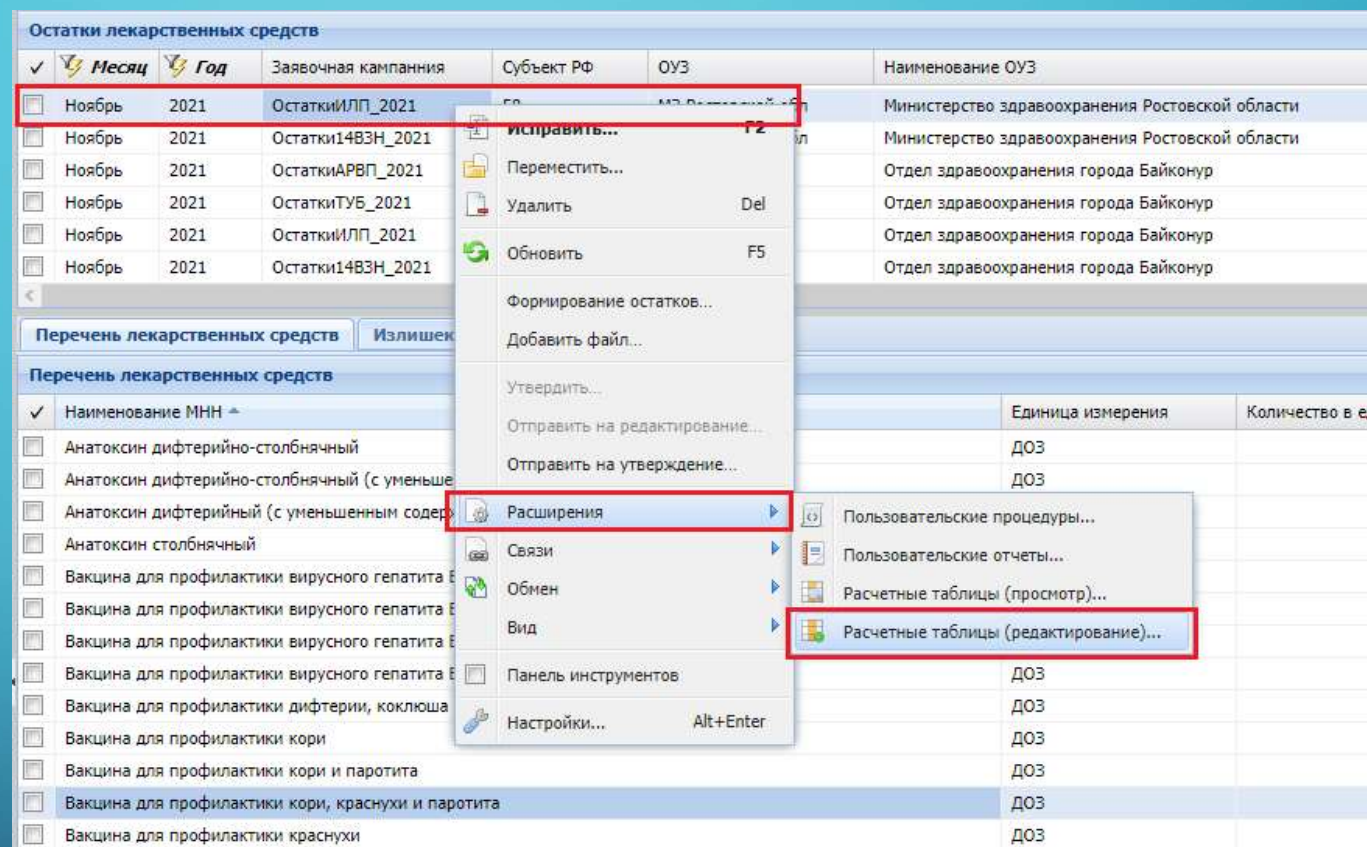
Остатки лекарственных средств

| ✓ | Месяц | Год | Заявочная кампания | Субъект РФ | ОУЗ | Наименование ОУЗ |
|---|---|---|---|---|---|---|
| | Ноябрь | 2021 | ОстаткиИЛП_2021 | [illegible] | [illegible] | Министерство здравоохранения Ростовской области |
| | Ноябрь | 2021 | Остатки14ВЗН_2021 | | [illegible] | Министерство здравоохранения Ростовской области |
| | Ноябрь | 2021 | ОстаткиАРВП_2021 | | | Отдел здравоохранения города Байконур |
| | Ноябрь | 2021 | ОстаткиТУБ_2021 | | | Отдел здравоохранения города Байконур |
| | Ноябрь | 2021 | ОстаткиИЛП_2021 | | | Отдел здравоохранения города Байконур |
| | Ноябрь | 2021 | Остатки14ВЗН_2021 | | | Отдел здравоохранения города Байконур |

Исправить... F2
Переместить...
Удалить Del
Обновить F5
Формирование остатков...
Добавить файл...
Утвердить...
Отправить на редактирование...
Отправить на утверждение...
Расширения
Связи
Обмен
Вид
Панель инструментов
Настройки... Alt+Enter

Пользовательские процедуры...
Пользовательские отчеты...
Расчетные таблицы (просмотр)...
Расчетные таблицы (редактирование)...

Перечень лекарственных средств | Излишек

Перечень лекарственных средств

| ✓ | Наименование МНН | Единица измерения | Количество в е |
|---|---|---|---|
| | Анатоксин дифтерийно-столбнячный | ДОЗ | |
| | Анатоксин дифтерийно-столбнячный (с уменьше | ДОЗ | |
| | Анатоксин дифтерийный (с уменьшенным содер | | |
| | Анатоксин столбнячный | | |
| | Вакцина для профилактики вирусного гепатита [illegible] | | |
| | Вакцина для профилактики вирусного гепатита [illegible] | | |
| | Вакцина для профилактики вирусного гепатита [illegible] | | |
| | Вакцина для профилактики вирусного гепатита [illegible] | ДОЗ | |
| | Вакцина для профилактики дифтерии, коклюша | ДОЗ | |
| | Вакцина для профилактики кори | ДОЗ | |
| | Вакцина для профилактики кори и паротита | ДОЗ | |
| | Вакцина для профилактики кори, краснухи и паротита | ДОЗ | |
| | Вакцина для профилактики краснухи | ДОЗ | |